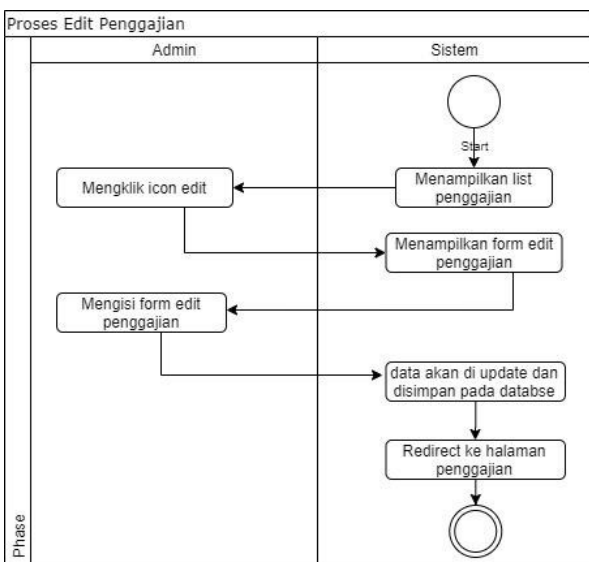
Proses Edit Penggajian

Admin

Sistem

Phase

Start

Menampilkan list penggajian

Mengklik icon edit

Menampilkan form edit penggajian

Mengisi form edit penggajian

data akan di update dan disimpan pada databse

Redirect ke halaman penggajian